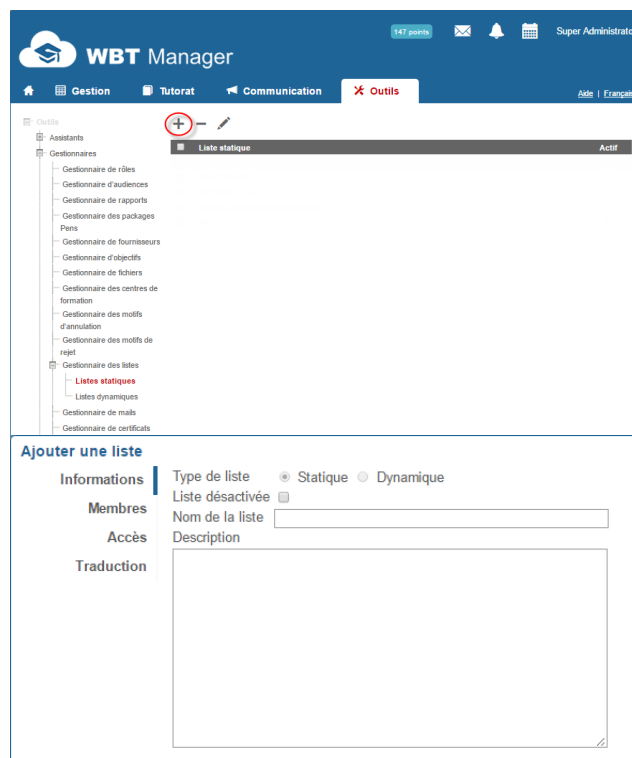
WBT Manager

147 points

Super Administrato

Gestion
Tutorat
Communication
Outils

Aide | Françai

Outils
Assistants
Gestionnaires
Gestionnaire de rôles
Gestionnaire d'audiences
Gestionnaire de rapports
Gestionnaire des packages Pens
Gestionnaire de fournisseurs
Gestionnaire d'objectifs
Gestionnaire de fichiers
Gestionnaire des centres de formation
Gestionnaire des motifs d'annulation
Gestionnaire des motifs de rejet
Gestionnaire des listes
Listes statiques
Listes dynamiques
Gestionnaire de mails
Gestionnaire de certificats

+ −

| Liste statique | Actif |
|---|---|

Ajouter une liste

Informations
Membres
Accès
Traduction

Type de liste Statique Dynamique
Liste désactivée
Nom de la liste
Description